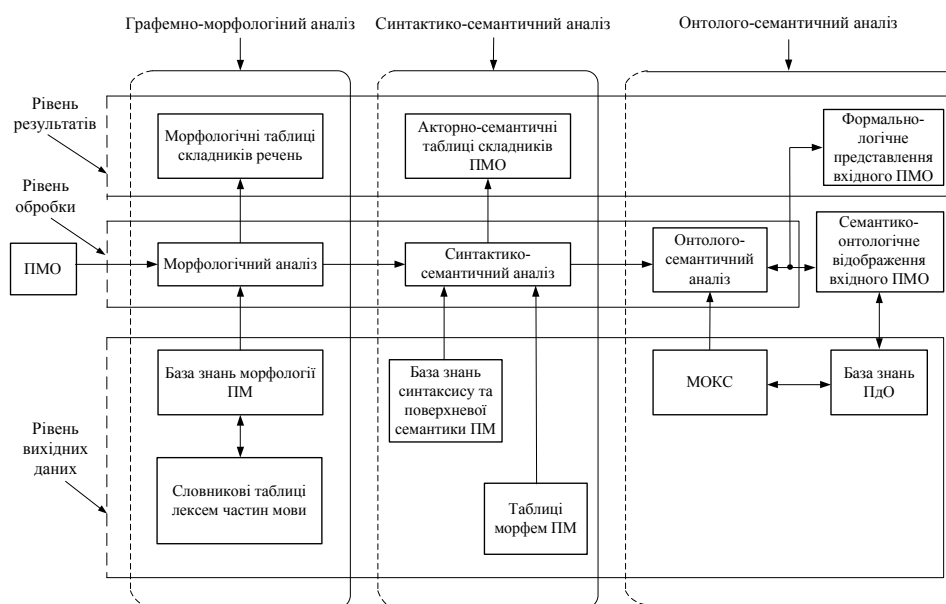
Графемно-морфологіний аналіз

Синтактико-семантичний аналіз

Онтолого-семантичний аналіз

Рівень результатів

Рівень обробки

Рівень вихідних даних

Морфологічні таблиці складників речень

Акторно-семантичні таблиці складників ПМО

Формально-логічне представлення вхідного ПМО

ПМО

Морфологічний аналіз

Синтактико-семантичний аналіз

Онтолого-семантичний аналіз

Семантико-онтологічне відображення вхідного ПМО

База знань морфології ПМ

База знань синтаксису та поверхневої семантики ПМ

МОКС

База знань ПдО

Словникові таблиці лексем частин мови

Таблиці морфем ПМ